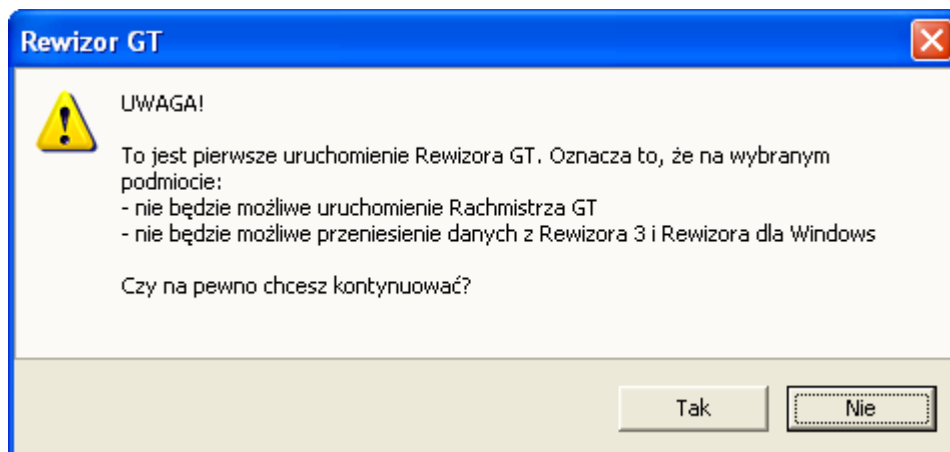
Rewizor GT

UWAGA!

To jest pierwsze uruchomienie Rewizora GT. Oznacza to, że na wybranym podmiocie:
- nie będzie możliwe uruchomienie Rachmistrza GT
- nie będzie możliwe przeniesienie danych z Rewizora 3 i Rewizora dla Windows

Czy na pewno chcesz kontynuować?

Tak
Nie